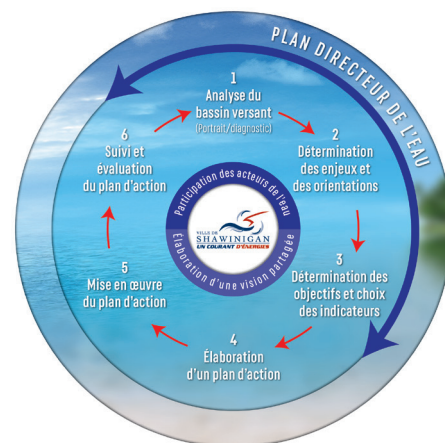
PLAN DIRECTEUR DE L'EAU

1
Analyse du bassin versant
(Portrait/diagnostic)

2
Détermination des enjeux et des orientations

3
Détermination des objectifs et choix des indicateurs

4
Élaboration d'un plan d'action

5
Mise en œuvre du plan d'action

6
Suivi et évaluation du plan d'action

Participation des acteurs de l'eau

VILLE DE SHAWINIGAN
UN COURANT D'ÉNERGIE

Élaboration d'une vision partagée